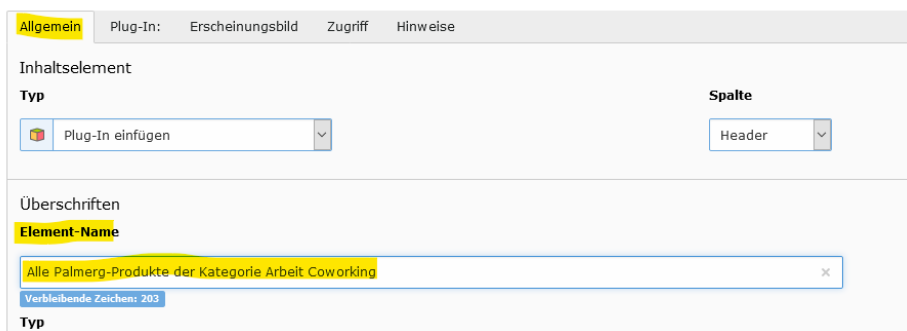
Allgemein Plug-In: Erscheinungsbild Zugriff Hinweise

Inhaltselement

Typ

Plug-In einfügen

Spalte

Header

Überschriften

Element-Name

Alle Palmerg-Produkte der Kategorie Arbeit Coworking

×

Verbleibende Zeichen: 203

Typ